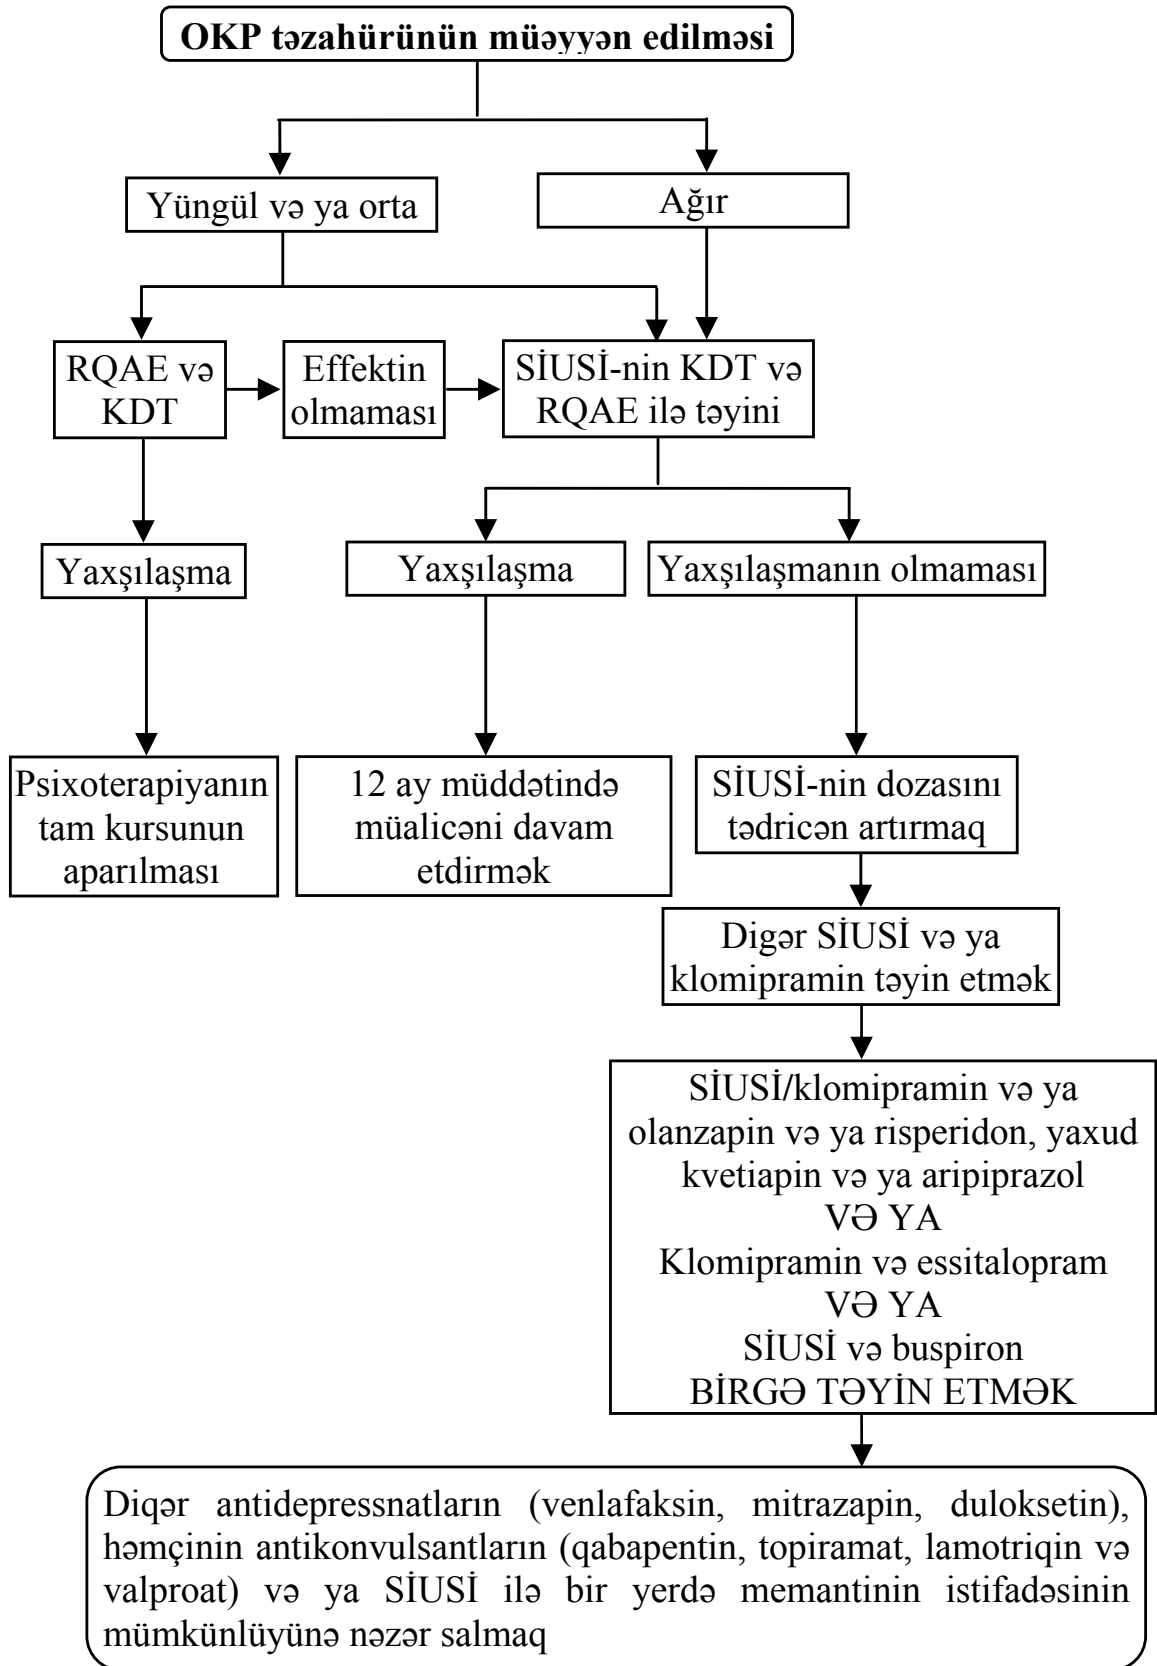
OKP təzahürünün müəyyən edilməsi

Yüngül və ya orta

Ağır

RQAE və KDT

Effektin olmaması

SİUSİ-nin KDT və RQAE ilə təyini

Yaxşılaşma

Yaxşılaşma

Yaxşılaşmanın olmaması

Psixoterapiyanın tam kursunun aparılması

12 ay müddətində müalicəni davam etdirmək

SİUSİ-nin dozasını tədricən artırmaq

Digər SİUSİ və ya klomipramin təyin etmək

SİUSİ/klomipramin və ya olanzapin və ya risperidon, yaxud kvetiapin və ya aripiprazol
VƏ YA
Klomipramin və essitalopram
VƏ YA
SİUSİ və buspiron
BİRGƏ TƏYİN ETMƏK

Diqər antidepressnatların (venlafaksin, mitrazapin, duloksetin), həmçinin antikonvulsantların (qabapentin, topiramat, lamotriqin və valproat) və ya SİUSİ ilə bir yerdə memantinin istifadəsinin mümkünlüyünə nəzər salmaq